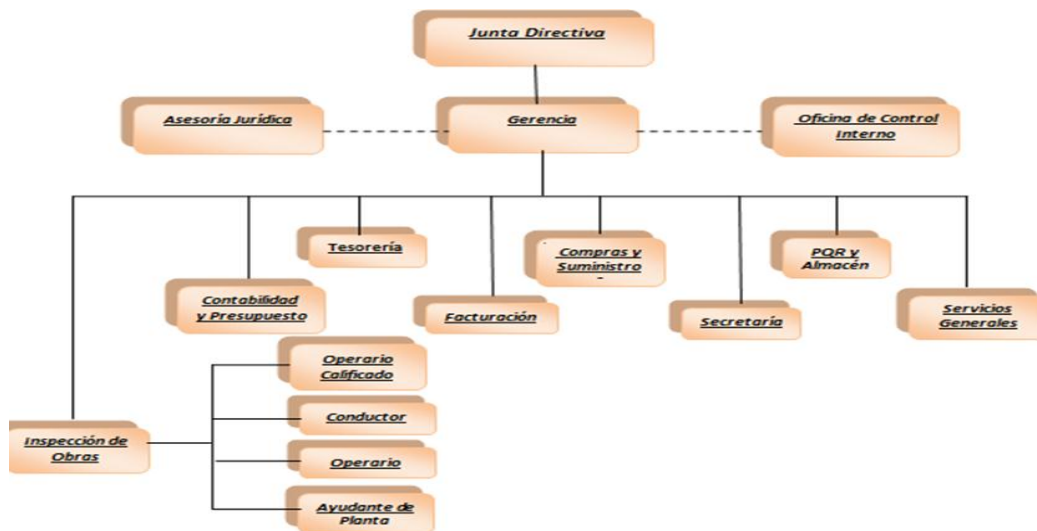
Junta Directiva

Asesoría Jurídica

Gerencia

Oficina de Control Interno

Tesorería

Compras y Suministro

PQR y Almacén

Contabilidad y Presupuesto

Facturación

Secretaría

Servicios Generales

Operario Calificado

Conductor

Inspección de Obras

Operario

Ayudante de Planta